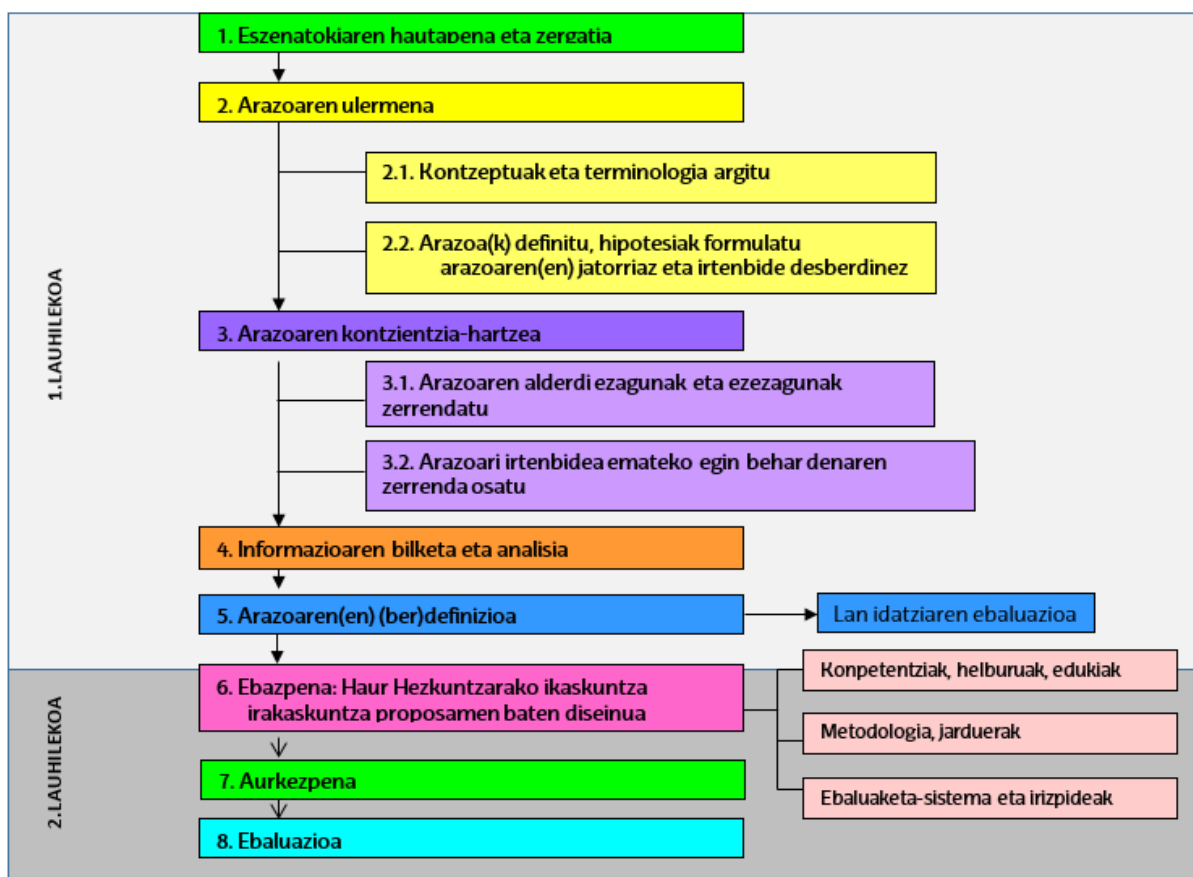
1.LAUHILEKOA

1. Eszenatokiaren hautapena eta zergatia

2. Arazoaren ulermena

2.1. Kontzeptuak eta terminologia argitu

2.2. Arazoa(k) definitu, hipotesiak formulatu arazoaren(en) jatorriaz eta irtenbide desberdinez

3. Arazoaren kontzientzia-hartzea

3.1. Arazoaren alderdi ezagunak eta ezezagunak zerrendatu

3.2. Arazoari irtenbidea emateko egin behar denaren zerrenda osatu

4. Informazioaren bilketa eta analisia

5. Arazoaren(en) (ber)definizioa

Lan idatziaren ebaluazioa

2.LAUHILEKOA

6. Ebazpena: Haur Hezkuntzarako ikaskuntza irakaskuntza proposamen baten diseinua

Konpetentziak, helburuak, edukiak

Metodologia, jarduerak

Ebaluaketa-sistema eta irizpideak

7. Aurkezpena

8. Ebaluazioa